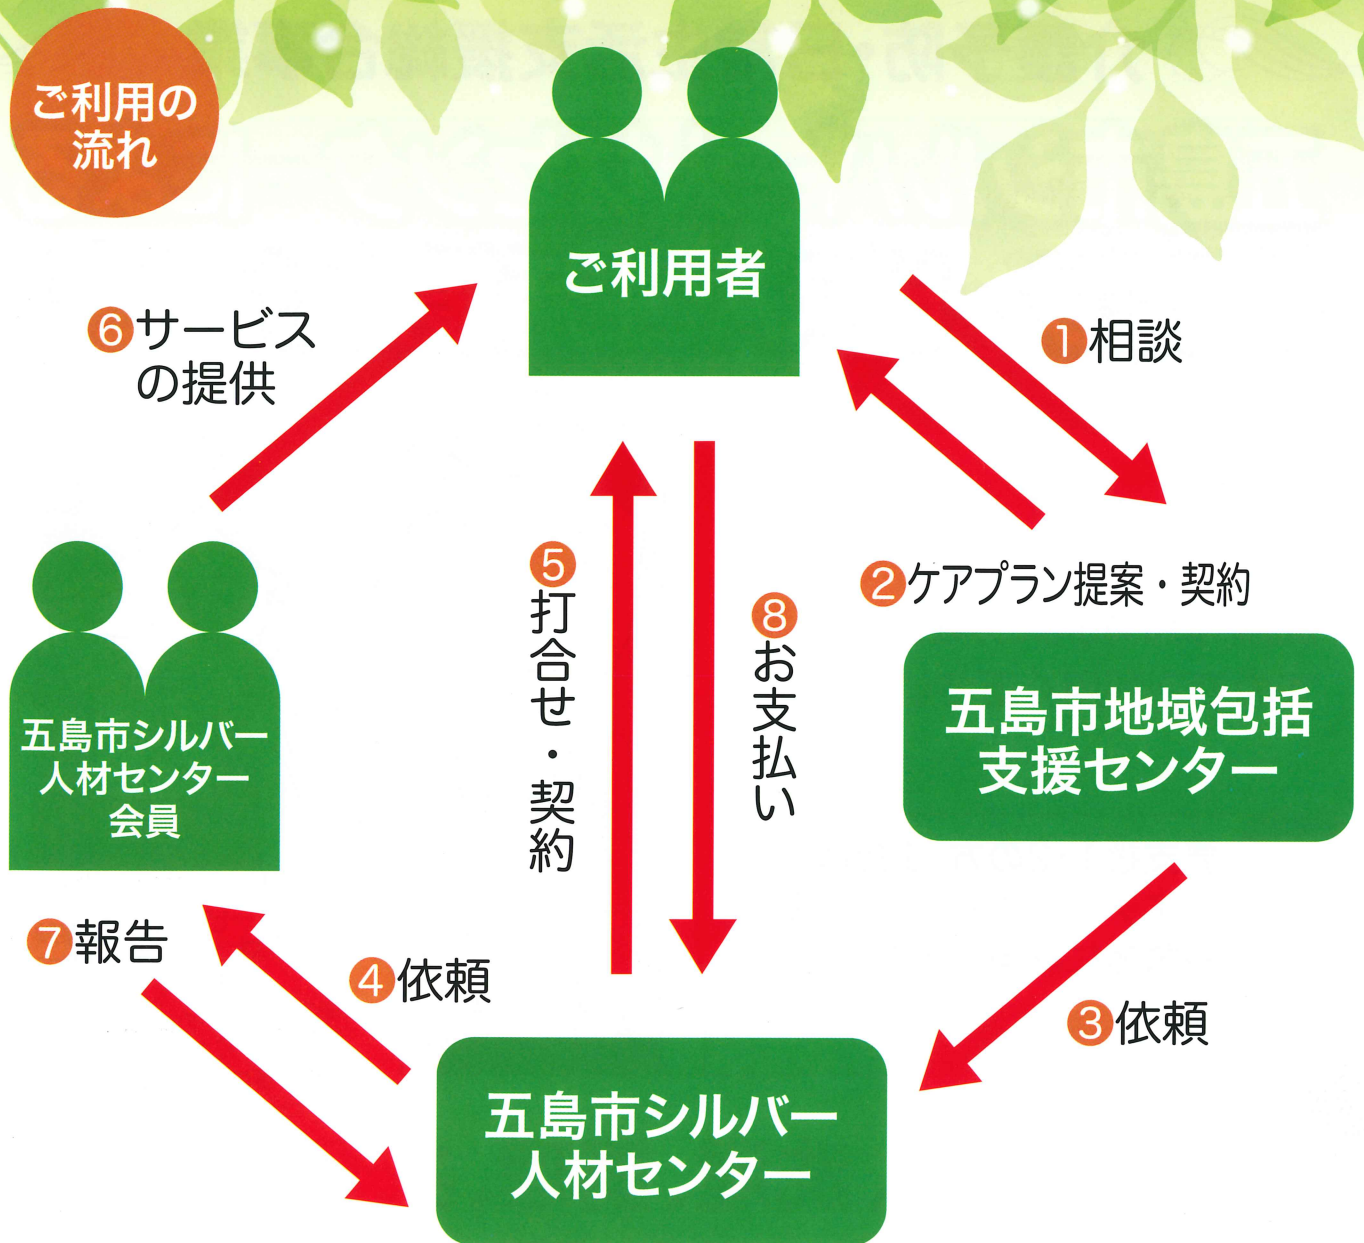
ご利用の流れ

ご利用者

❶相談

❷ケアプラン提案・契約

五島市地域包括支援センター

❸依頼

五島市シルバー人材センター

❹依頼

五島市シルバー人材センター会員

❺打合せ・契約

❻サービスの提供

❼報告

❽お支払い